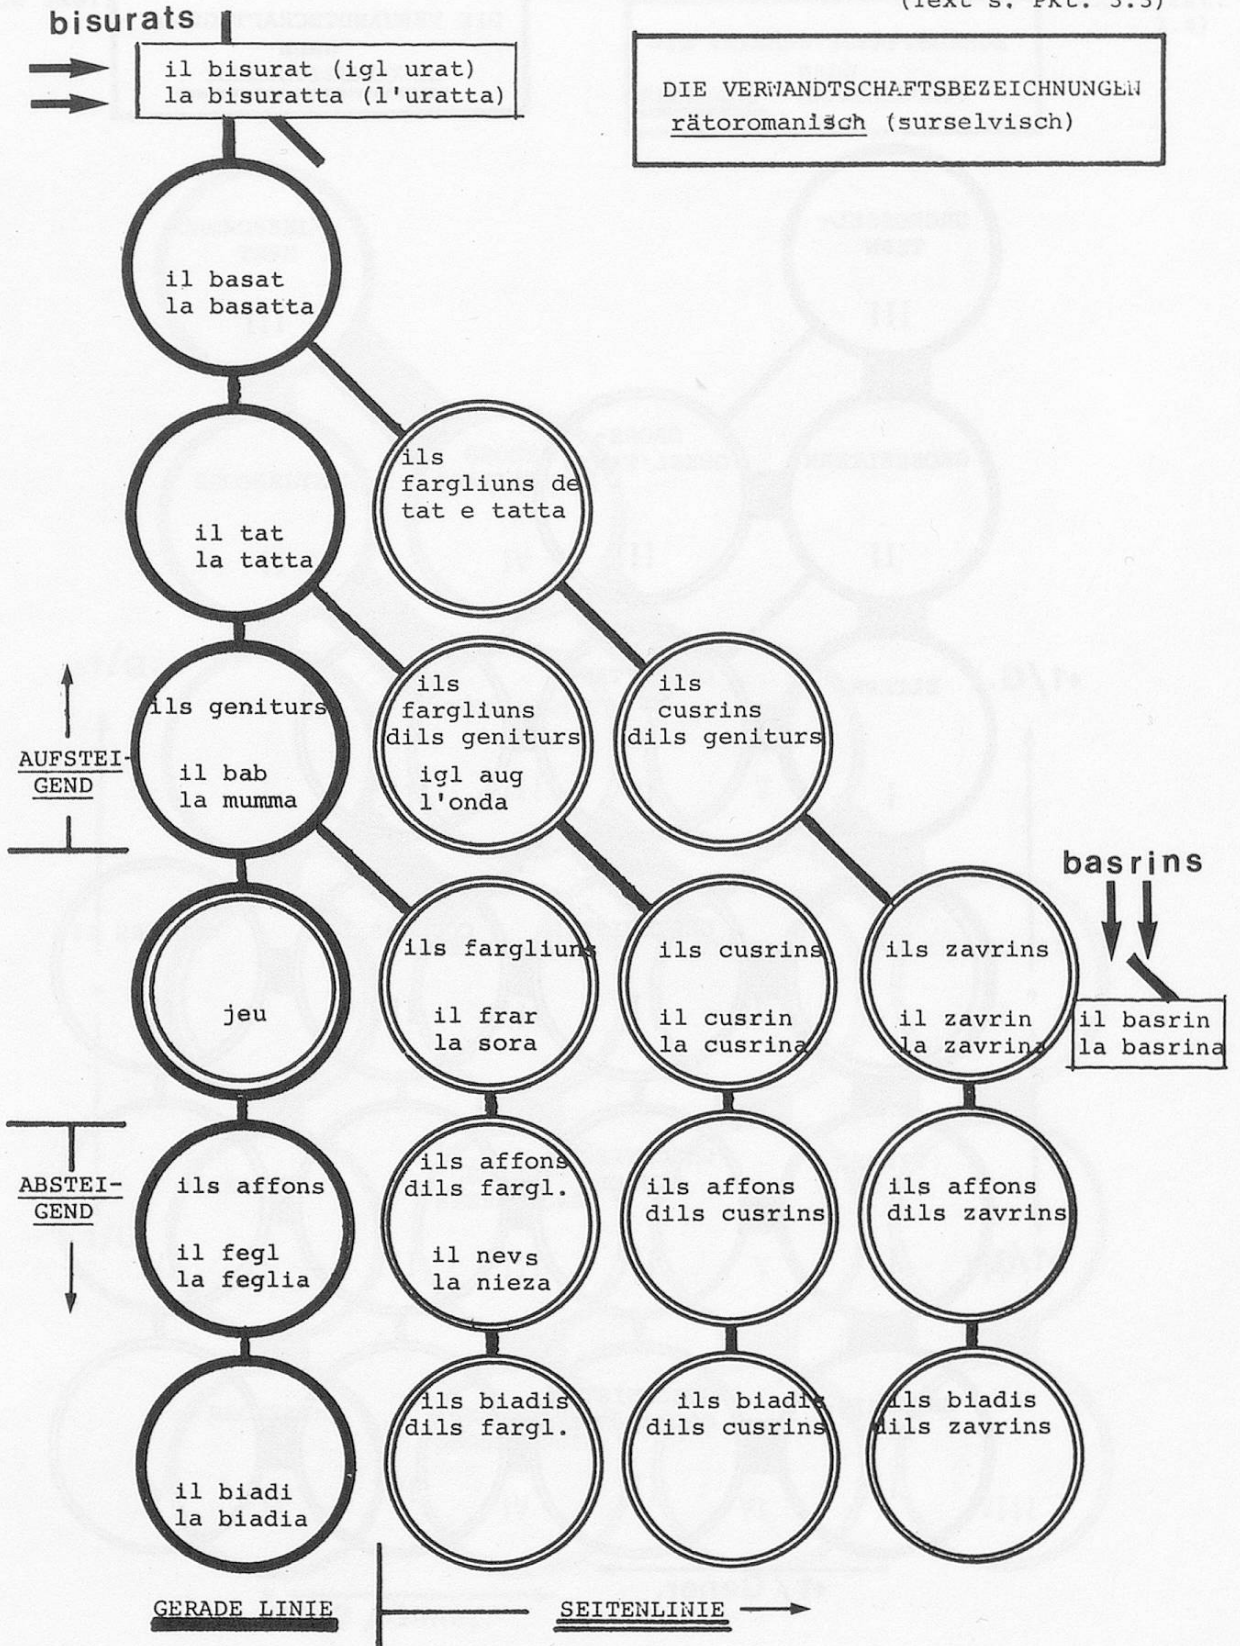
(Text s. Pkt. 3.3)

bisurats

il bisurat (igl urat)
la bisuratta (l'uratta)

DIE VERWANDTSCHAFTSBEZEICHNUNGEN
rätoromanisch (surselvisch)

il basat
la basatta

il tat
la tatta

ils fargliuns de tat e tatta

ils geniturs
il bab
la mumma

ils fargliuns dils geniturs
igl aug
l'onda

ils cusrins dils geniturs

AUFSTEIGEND

jeu

ils fargliuns
il frar
la sora

ils cusrins
il cusrin
la cusrina

ils zavrins
il zavrin
la zavrina

basrins

il basrin
la basrina

ABSTEIGEND

ils affons
il fegl
la feglia

ils affons dils fargl.
il nevs
la nieza

ils affons dils cusrins

ils affons dils zavrins

il biadi
la biadia

ils biadis dils fargl.

ils biadis dils cusrins

ils biadis dils zavrins

GERADE LINIE

SEITENLINIE